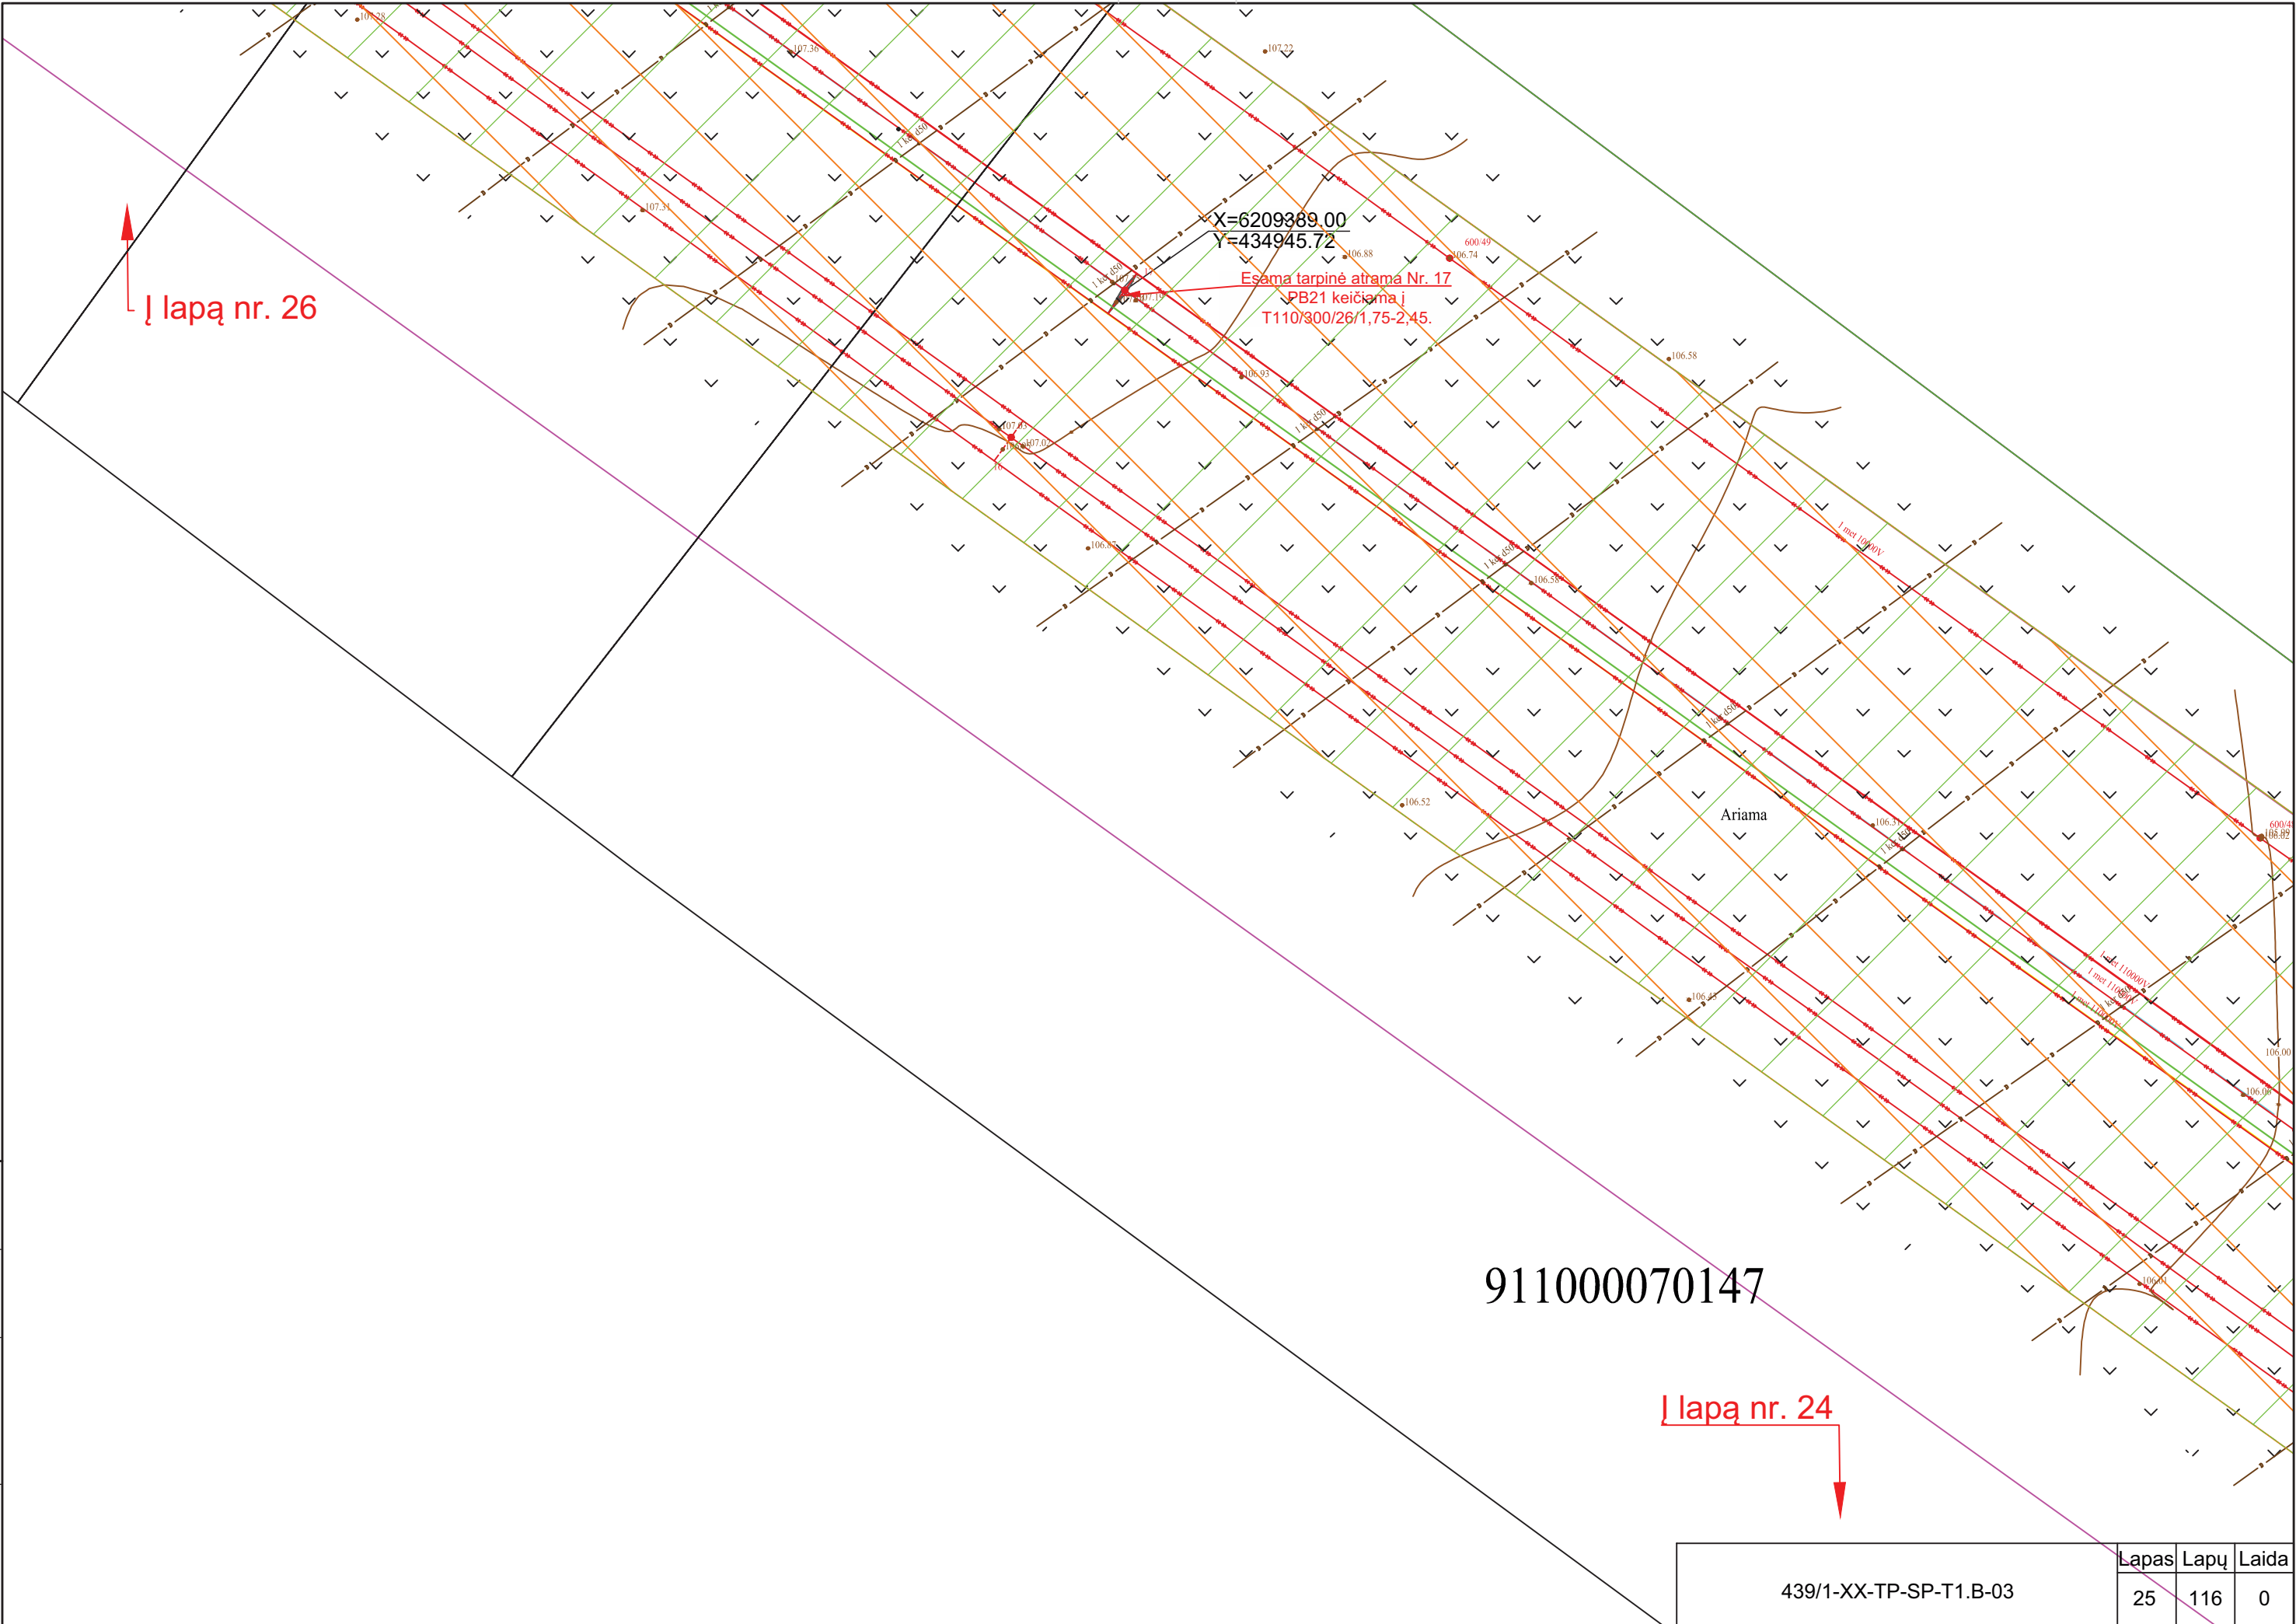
107.28

107.36

107.22

X=6209389.00
Y=434945.72

Esama tarpinė atrama Nr. 17
PB21 keičiama į
T110/300/26/1,75-2,45.

Į lapą nr. 26

107.31

106.88

600/49
106.74

107.19

106.58

106.93

107.03

107.07

106.67

106.58

I met 10000V

Ariama

106.52

106.37

600/48

106.53

I met 110000V

I met 110000V

106.00

106.08

106.01

911000070147

Į lapą nr. 24

| 439/1-XX-TP-SP-T1.B-03 | Lapas | Lapų | Laida |
|---|---|---|---|
| | 25 | 116 | 0 |